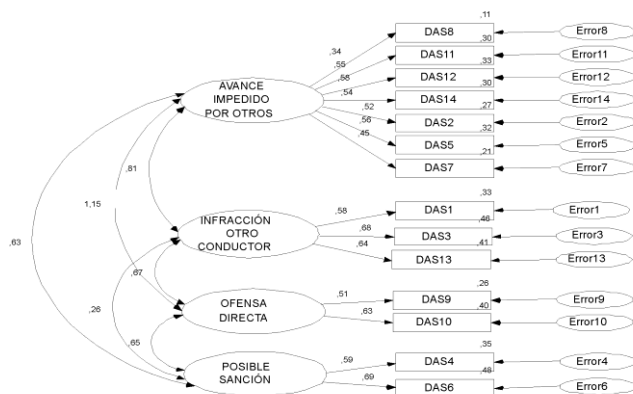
,11
DAS8
Error8
,34
,30
,55
DAS11
Error11
,58
,33
DAS12
Error12
,54
,30
AVANCE IMPEDIDO POR OTROS
DAS14
Error14
,52
,27
DAS2
Error2
,56
,32
,45
DAS5
Error5
,21
DAS7
Error7
,81
,33
1,15
,58
DAS1
Error1
INFRACCIÓN OTRO CONDUCTOR
,68
,46
DAS3
Error3
,63
,64
,41
DAS13
Error13
,67
,26
,26
,51
OFENSA DIRECTA
DAS9
Error9
,40
,63
DAS10
Error10
,65
,35
,59
POSIBLE SANCIÓN
DAS4
Error4
,69
,48
DAS6
Error6